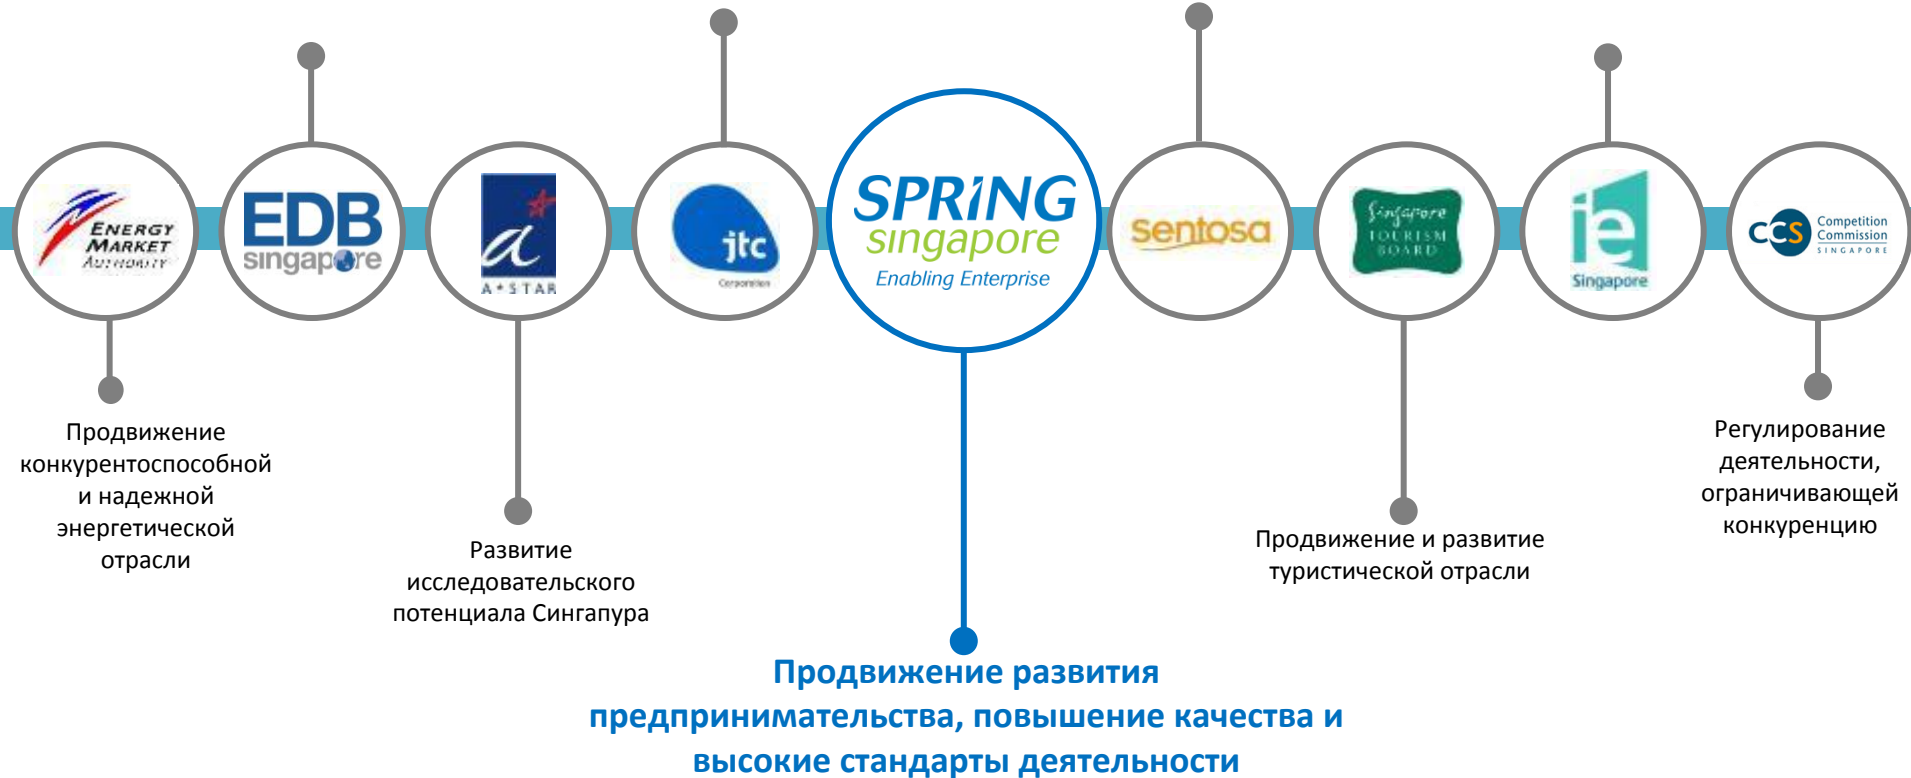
ENERGY MARKET AUTHORITY

EDB singapore

A*STAR

jtc Corporation

SPRING singapore Enabling Enterprise

sentosa

Singapore TOURISM BOARD

ie Singapore

CCS Competition Commission SINGAPORE

Продвижение конкурентоспособной и надежной энергетической отрасли

Развитие исследовательского потенциала Сингапура

Продвижение и развитие туристической отрасли

Регулирование деятельности, ограничивающей конкуренцию

Продвижение развития предпринимательства, повышение качества и высокие стандарты деятельности